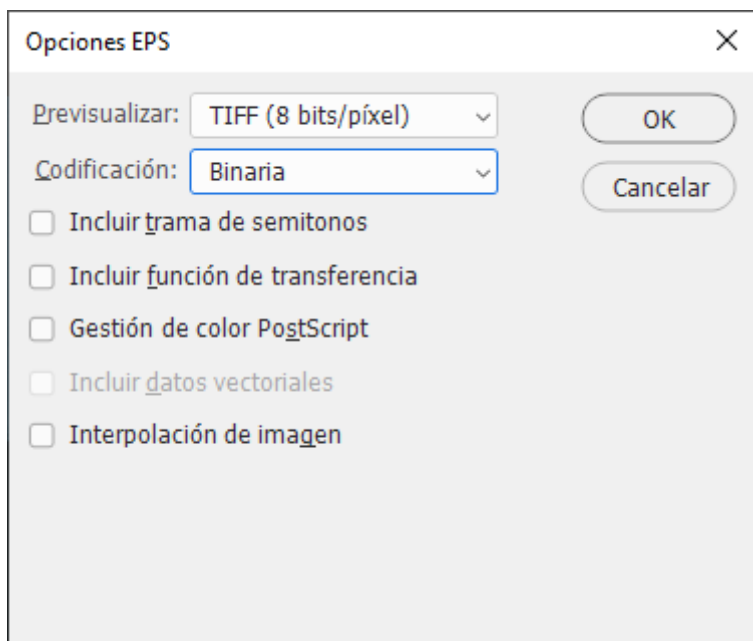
Opciones EPS

Previsualizar: TIFF (8 bits/píxel)

Codificación: Binaria

OK

Cancelar

Incluir trama de semitonos

Incluir función de transferencia

Gestión de color PostScript

Incluir datos vectoriales

Interpolación de imagen